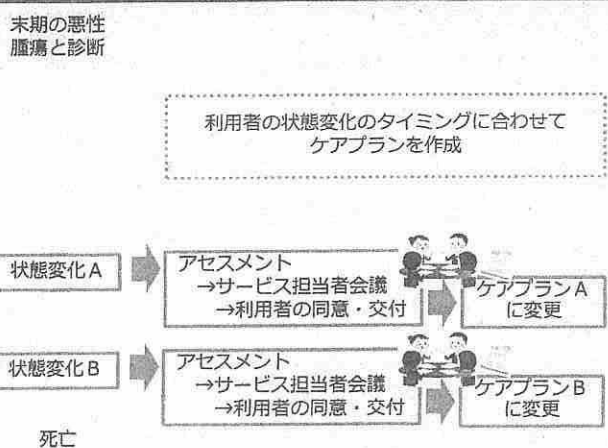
末期の悪性
腫瘍と診断

利用者の状態変化のタイミングに合わせて
ケアプランを作成

状態変化A

アセスメント
→サービス担当者会議
→利用者の同意・交付

ケアプランA
に変更

状態変化B

アセスメント
→サービス担当者会議
→利用者の同意・交付

ケアプランB
に変更

死亡